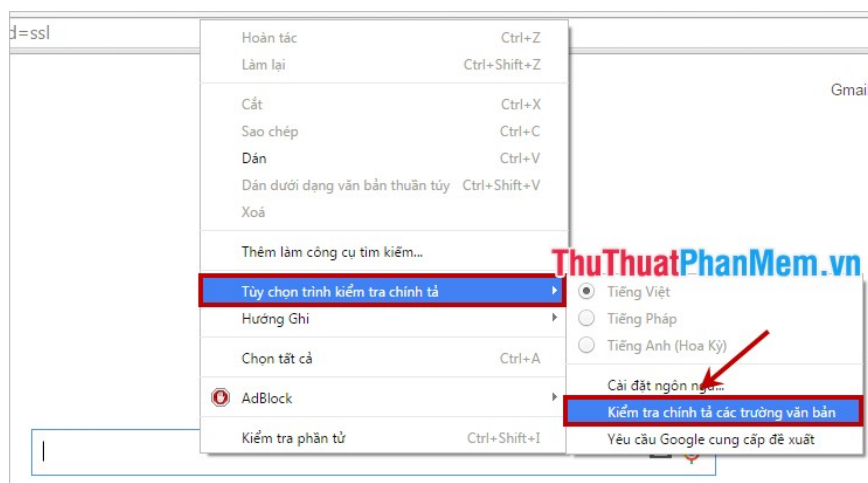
d=ssl

Gmai

Hoàn tác Ctrl+Z
Làm lại Ctrl+Shift+Z

Cắt Ctrl+X
Sao chép Ctrl+C
Dán Ctrl+V
Dán dưới dạng văn bản thuần túy Ctrl+Shift+V
Xoá

Thêm làm công cụ tìm kiếm...

Tùy chọn trình kiểm tra chính tả
Hướng Ghi

Chọn tất cả Ctrl+A

AdBlock

Kiểm tra phần tử Ctrl+Shift+I

ThuThuatPhanMem.vn

Tiếng Việt
Tiếng Pháp
Tiếng Anh (Hoa Kỳ)

Cài đặt ngôn ngữ...
Kiểm tra chính tả các trường văn bản
Yêu cầu Google cung cấp đề xuất